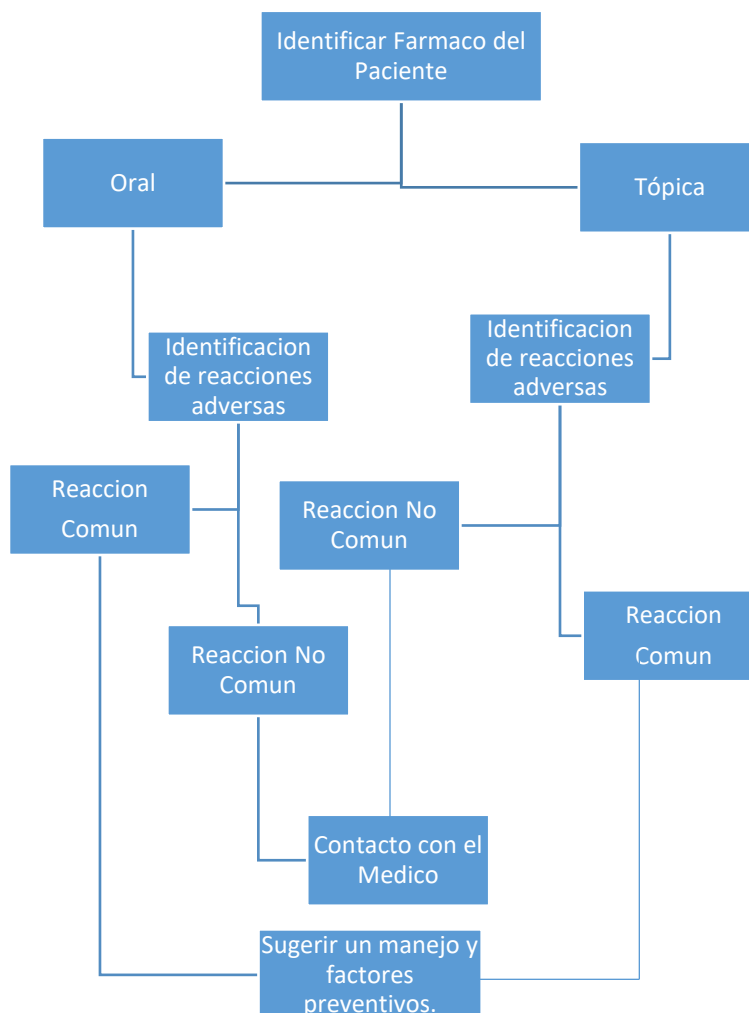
Identificar Farmaco del Paciente

Oral

Tópica

Identificacion de reacciones adversas

Identificacion de reacciones adversas

Reaccion Comun

Reaccion No Comun

Reaccion No Comun

Reaccion Comun

Contacto con el Medico

Sugerir un manejo y factores preventivos.